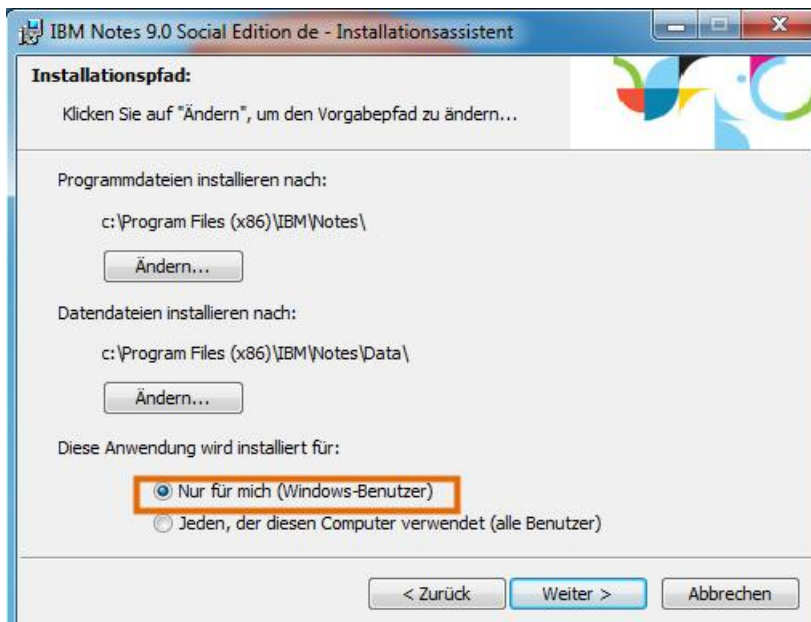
IBM Notes 9.0 Social Edition de - Installationsassistent

Installationspfad:

Klicken Sie auf "Ändern", um den Vorgabepfad zu ändern...

Programmdateien installieren nach:

c:\Program Files (x86)\IBM\Notes\

Ändern...

Datendateien installieren nach:

c:\Program Files (x86)\IBM\Notes\Data\

Ändern...

Diese Anwendung wird installiert für:

Nur für mich (Windows-Benutzer)

Jeden, der diesen Computer verwendet (alle Benutzer)

< Zurück

Weiter >

Abbrechen